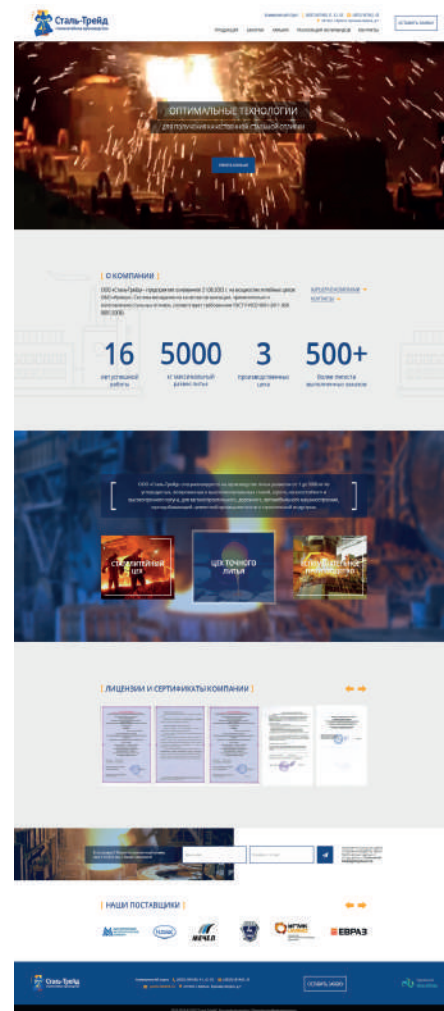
Сталь-Трейд

ПРОДУКЦИЯ  ЗАКУПКИ  ВАКАНСИИ  РЕАЛИЗАЦИЯ НЕЛИКВИДОВ  КОНТАКТЫ

ОСТАВИТЬ ЗАЯВКУ

ОПТИМАЛЬНЫЕ ТЕХНОЛОГИИ

ДЛЯ ПОЛУЧЕНИЯ КАЧЕСТВЕННОЙ СТАЛЬНОЙ ОТЛИВКИ

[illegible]

[ О КОМПАНИИ ]

ООО «Сталь-Трейд» - предприятие основанное 2 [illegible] г. на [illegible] литейных цехов ОАО «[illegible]». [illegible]

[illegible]

16
лет успешной работы

5000
кг максимальный размер литья

3
производственных цеха

500+
более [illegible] выполненных заказов

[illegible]

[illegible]

ЦЕХ ТОЧНОГО ЛИТЬЯ

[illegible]

[ ЛИЦЕНЗИИ И СЕРТИФИКАТЫ КОМПАНИИ ]

[ НАШИ ПОСТАВЩИКИ ]

МЕЧЕЛ

ЕВРАЗ

Сталь-Трейд

ОСТАВИТЬ ЗАЯВКУ